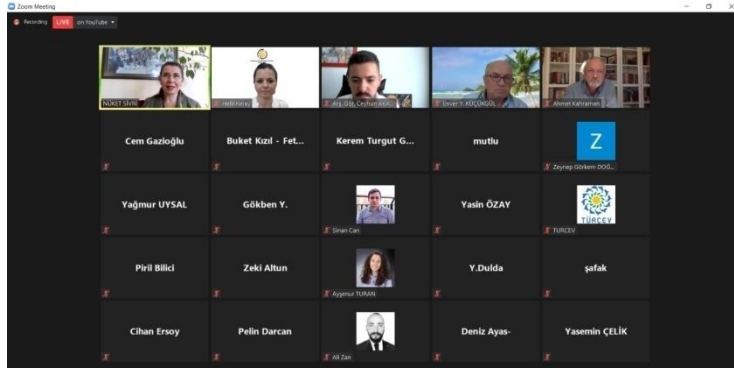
Zoom Meeting

Recording LIVE on YouTube

NÜKET SİVRİ
Helil İnay
Arş. Gör. Ceyhun Ak...
Enver Y. KÜÇÜKGÜL
Ahmet Kahraman

Cem Gazioğlu
Buket Kızıl - Fet...
Kerem Turgut G...
mutlu
Z
Zeynep Görkem DOĞ...

Yağmur UYSAL
Gökben Y.
Sinan Can
Yasin ÖZAY
TÜRÇEV
TURCEV

Piril Bilici
Zeki Altun
Ayşenur TURAN
Y.Dulda
şafak

Cihan Ersoy
Pelin Darcan
Ali Zan
Deniz Ayas-
Yasemin ÇELİK